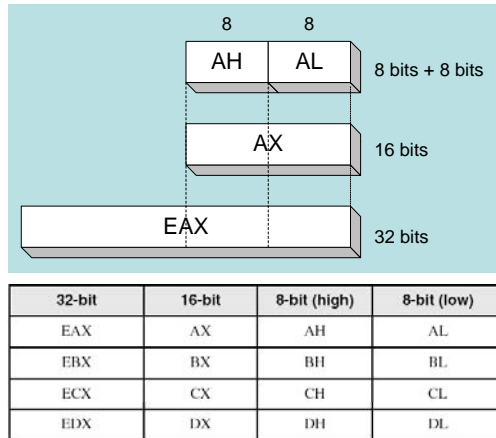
8 8
AH AL 8 bits + 8 bits
AX 16 bits
EAX 32 bits

| 32-bit | 16-bit | 8-bit (high) | 8-bit (low) |
|---|---|---|---|
| EAX | AX | AH | AL |
| EBX | BX | BH | BL |
| ECX | CX | CH | CL |
| EDX | DX | DH | DL |